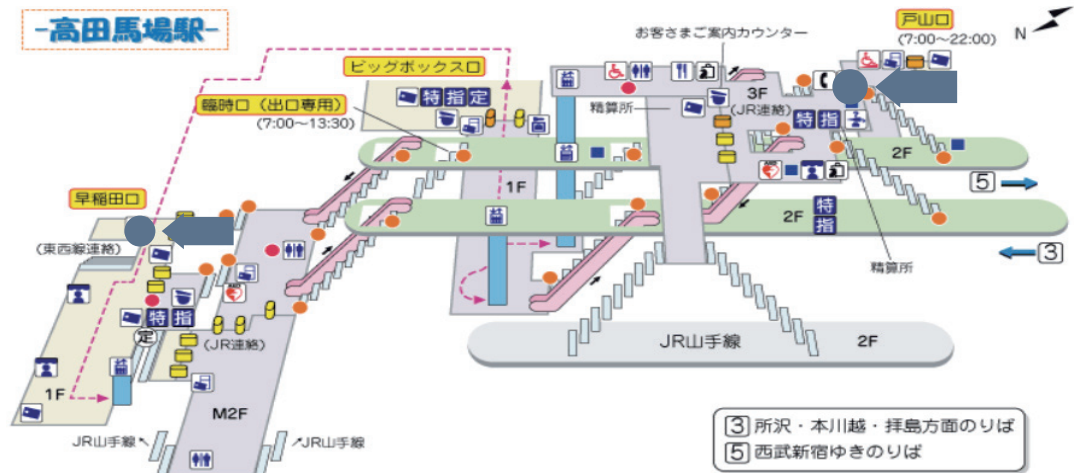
-高田馬場駅-

お客さまご案内カウンター

戸山口
(7:00～22:00)

N

ビッグボックス口

臨時口(出口専用)
(7:00～13:30)

特 指 定

3F
(JR連絡)

精算所

特 指

2F

5

1F

2F

特 指

3

精算所

早稲田口

(東西線連絡)

特 指

定

(JR連絡)

1F

M2F

JR山手線

2F

JR山手線

JR山手線

3 所沢・本川越・拝島方面のりば
5 西武新宿ゆきのりば